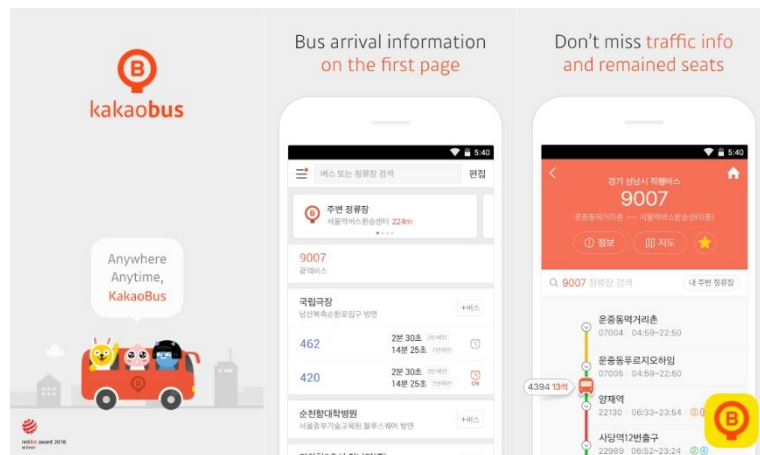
B

kakaobus

Anywhere
Anytime,
KakaoBus

B

reddot award 2016
winner

Bus arrival information on the first page

5:40

버스 또는 정류장 검색

편집

주변 정류장
서울역버스환승센터 224m

9007
광역버스

국립극장
남산북측순환로입구 방면

+버스

462
2분 30초
14분 25초

420
3분 30초
14분 25초
ON

순천향대학병원
서울중부기술교육원 블루스퀘어 방면

+버스

Don't miss traffic info and remained seats

5:40

경기 성남시 직행버스
9007
운중동먹거리촌 ↔ 서울역버스환승센터(이촌)

정보
지도

9007 정류장 검색
내 주변 정류장

운중동먹거리촌
07004 | 04:59~22:50

운중동푸르지오하임
07005 | 04:59~22:50

4394 13석

양재역
22130 | 06:33~23:54

사당역12번출구
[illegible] | 06:52~23:54

B